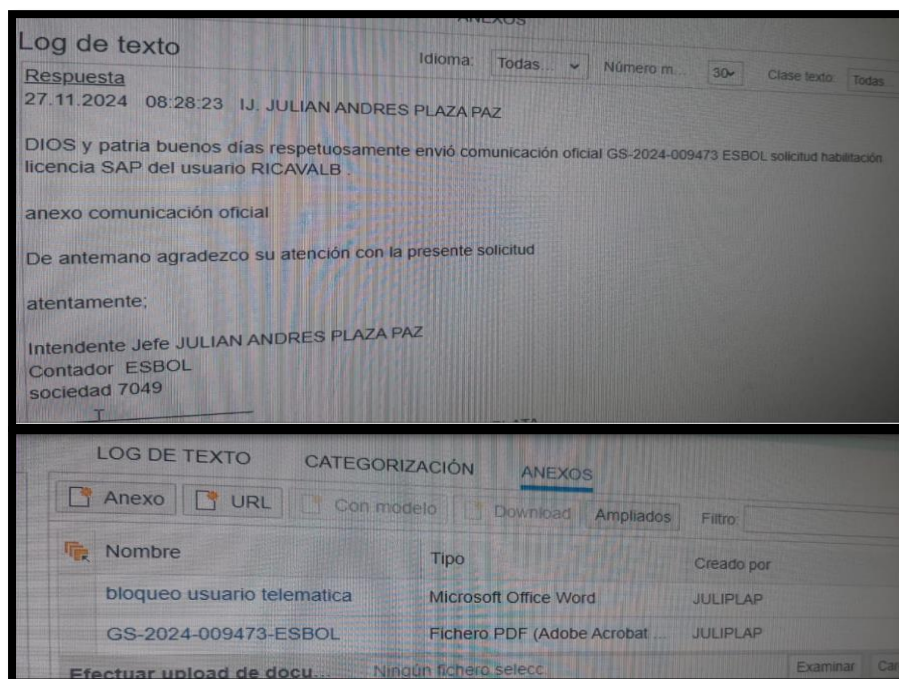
ANEXOS

Log de texto

Idioma: Todas... Número m... 30 Clase texto: Todas

Respuesta

27.11.2024 08:28:23 IJ. JULIAN ANDRES PLAZA PAZ

DIOS y patria buenos días respetuosamente envió comunicación oficial GS-2024-009473 ESBOL solicitud habilitación licencia SAP del usuario RICAVALB .

anexo comunicación oficial

De antemano agradezco su atención con la presente solicitud

atentamente;

Intendente Jefe JULIAN ANDRES PLAZA PAZ
Contador ESBOL
sociedad 7049

LOG DE TEXTO CATEGORIZACIÓN ANEXOS

Anexo URL Con modelo Download Ampliados Filtro:

| Nombre | Tipo | Creado por |
|---|---|---|
| bloqueo usuario telematica | Microsoft Office Word | JULIPLAP |
| GS-2024-009473-ESBOL | Fichero PDF (Adobe Acrobat ... | JULIPLAP |

Efectuar upload de docu... Ningún fichero selecc... Examinar Ca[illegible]